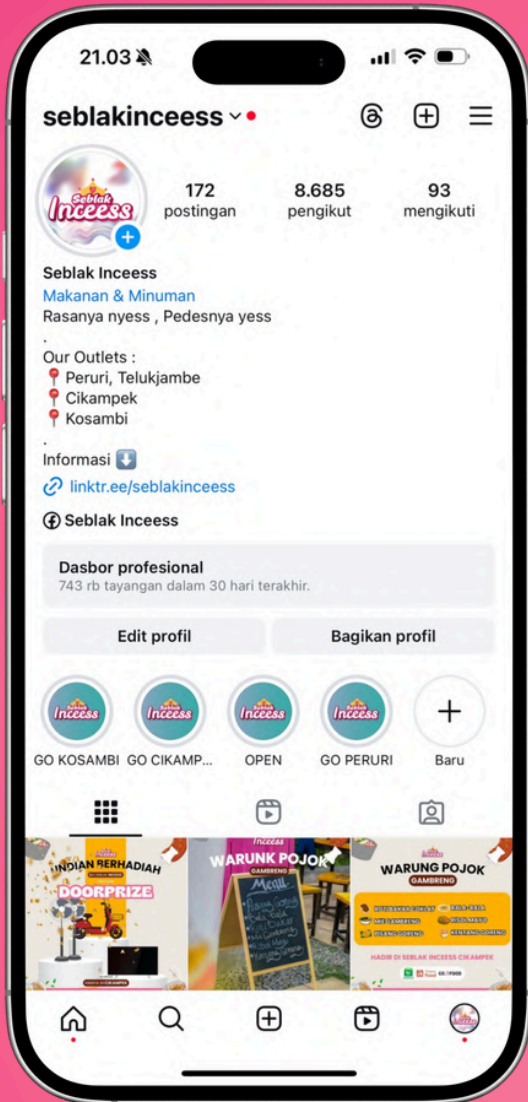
21.03

seblakinceess

Seblak Inceess

172 postingan
8.685 pengikut
93 mengikuti

Seblak Inceess
Makanan & Minuman
Rasanya nyess , Pedesnya yess
.
Our Outlets :
📍 Peruri, Telukjambe
📍 Cikampek
📍 Kosambi
.
Informasi ⬇️
linktr.ee/seblakinceess

Seblak Inceess

Dasbor profesional
743 rb tayangan dalam 30 hari terakhir.

Edit profil
Bagikan profil

Inceess GO KOSAMBI
Inceess GO CIKAMP...
Inceess OPEN
Inceess GO PERURI
Baru

INDIAN BERHADIAH
DOORPRIZE

Inceess
WARUNK POJOK
GAMBRENG
Menu

WARUNG POJOK
GAMBRENG
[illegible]
HADIR DI SEBLAK INCEESS CIKAMPEK